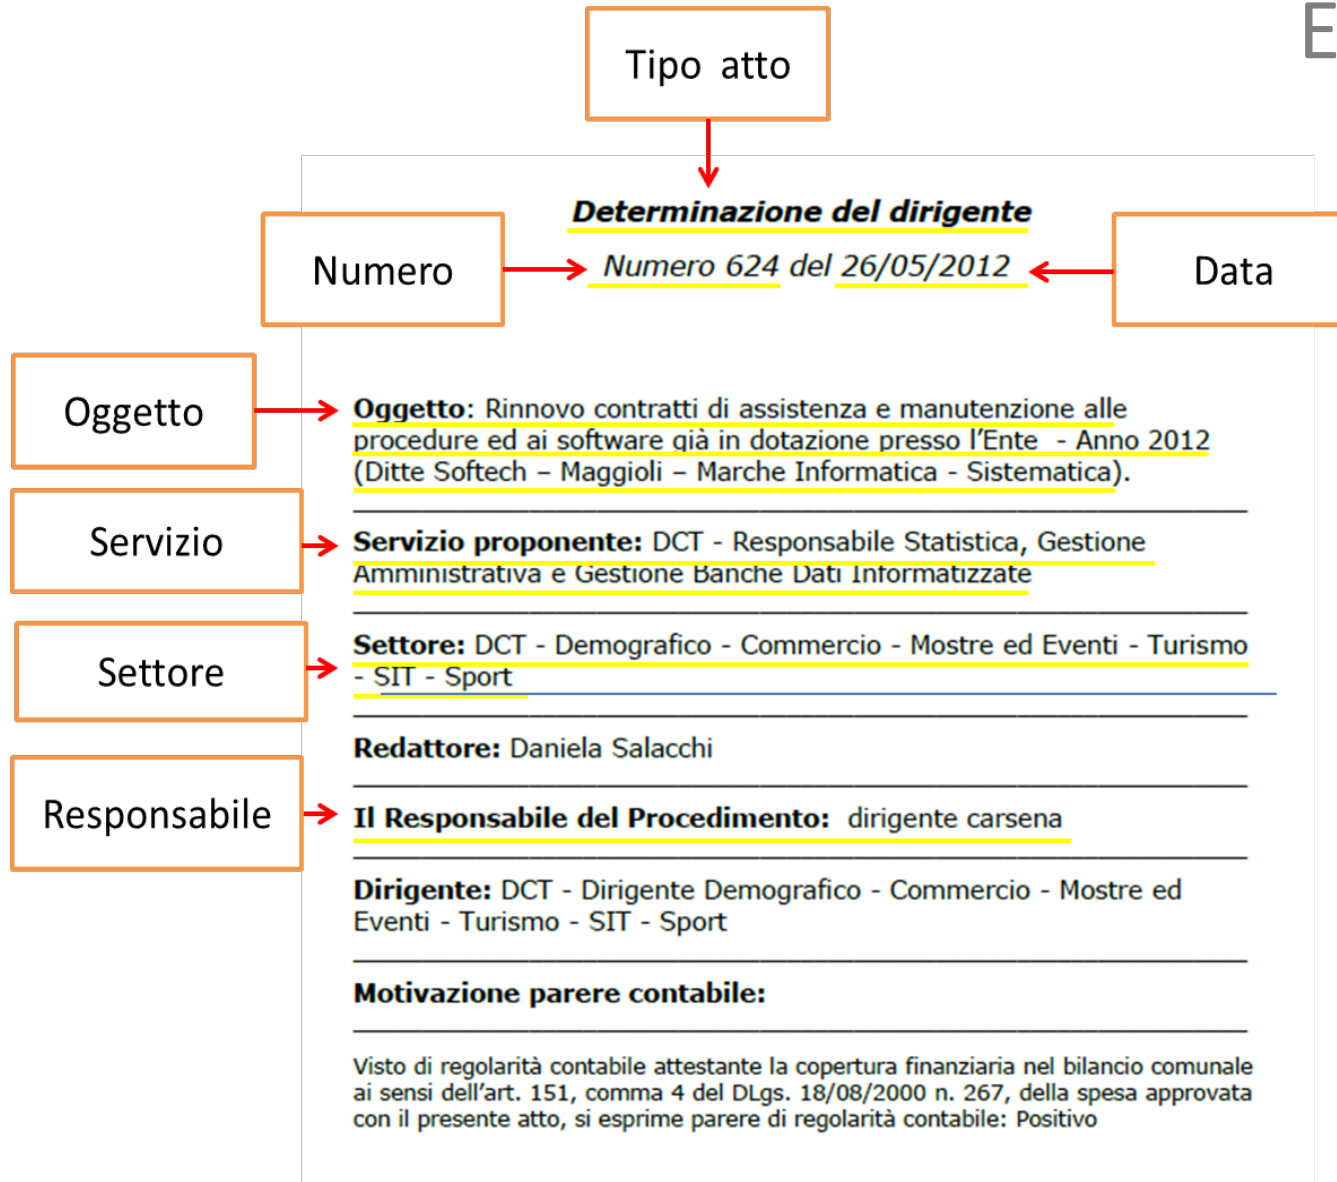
E

Tipo atto

Determinazione del dirigente

Numero

Numero 624 del 26/05/2012

Data

Oggetto

Oggetto: Rinnovo contratti di assistenza e manutenzione alle procedure ed ai software già in dotazione presso l'Ente - Anno 2012 (Ditte Softech – Maggioli – Marche Informatica - Sistematica).

Servizio

Servizio proponente: DCT - Responsabile Statistica, Gestione Amministrativa e Gestione Banche Dati Informatizzate

Settore

Settore: DCT - Demografico - Commercio - Mostre ed Eventi - Turismo - SIT - Sport

Redattore: Daniela Salacchi

Responsabile

Il Responsabile del Procedimento: dirigente carsena

Dirigente: DCT - Dirigente Demografico - Commercio - Mostre ed Eventi - Turismo - SIT - Sport

Motivazione parere contabile:

Visto di regolarità contabile attestante la copertura finanziaria nel bilancio comunale ai sensi dell'art. 151, comma 4 del DLgs. 18/08/2000 n. 267, della spesa approvata con il presente atto, si esprime parere di regolarità contabile: Positivo